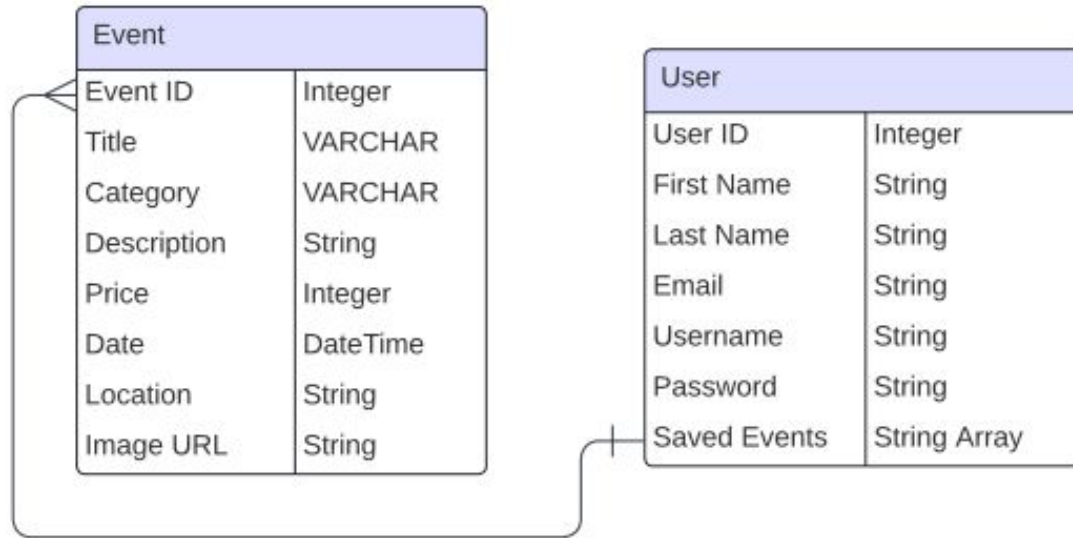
Event

| Event ID | Integer |
|---|---|
| Title | VARCHAR |
| Category | VARCHAR |
| Description | String |
| Price | Integer |
| Date | DateTime |
| Location | String |
| Image URL | String |

User

| User ID | Integer |
|---|---|
| First Name | String |
| Last Name | String |
| Email | String |
| Username | String |
| Password | String |
| Saved Events | String Array |